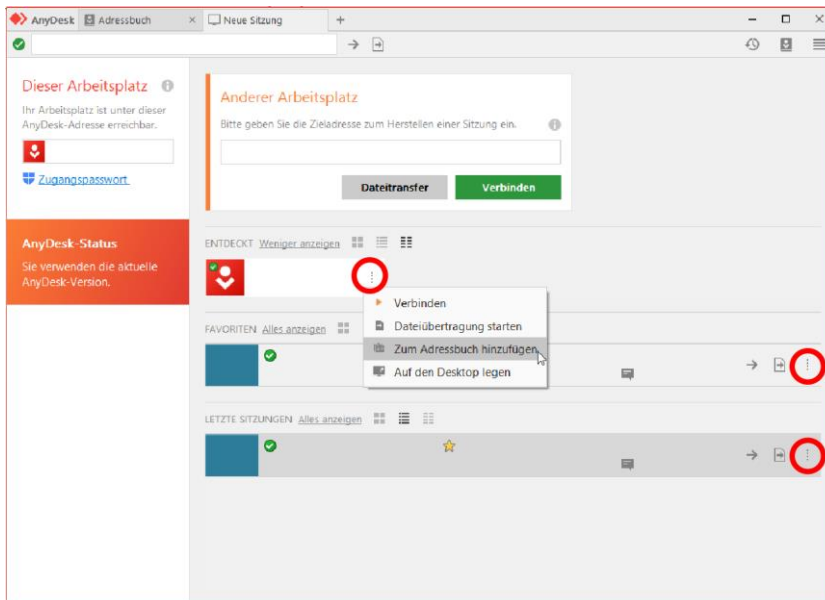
AnyDesk Adressbuch × Neue Sitzung +

Dieser Arbeitsplatz
Ihr Arbeitsplatz ist unter dieser AnyDesk-Adresse erreichbar.

Zugangspasswort

AnyDesk-Status
Sie verwenden die aktuelle AnyDesk-Version.

Anderer Arbeitsplatz
Bitte geben Sie die Zieladresse zum Herstellen einer Sitzung ein.

Dateitransfer Verbinden

ENTDECKT Weniger anzeigen

Verbinden
Dateiübertragung starten
Zum Adressbuch hinzufügen
Auf den Desktop legen

FAVORITEN Alles anzeigen

LETZTE SITZUNGEN Alles anzeigen